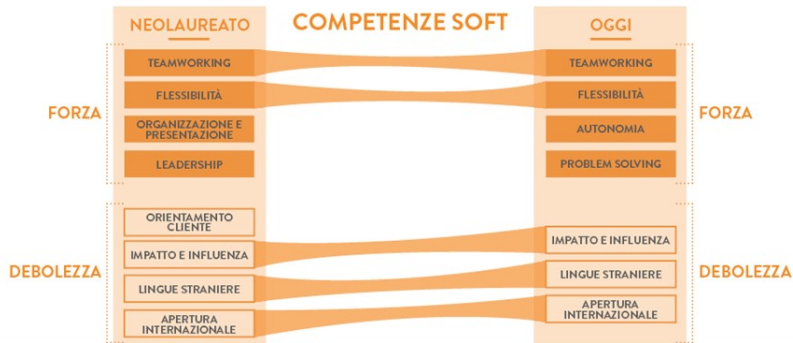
NEOLAUREATO

COMPETENZE SOFT

OGGI

FORZA

TEAMWORKING

FLESSIBILITÀ

ORGANIZZAZIONE E PRESENTAZIONE

LEADERSHIP

TEAMWORKING

FLESSIBILITÀ

AUTONOMIA

PROBLEM SOLVING

FORZA

DEBOLEZZA

ORIENTAMENTO CLIENTE

IMPATTO E INFLUENZA

LINGUE STRANIERE

APERTURA INTERNAZIONALE

IMPATTO E INFLUENZA

LINGUE STRANIERE

APERTURA INTERNAZIONALE

DEBOLEZZA